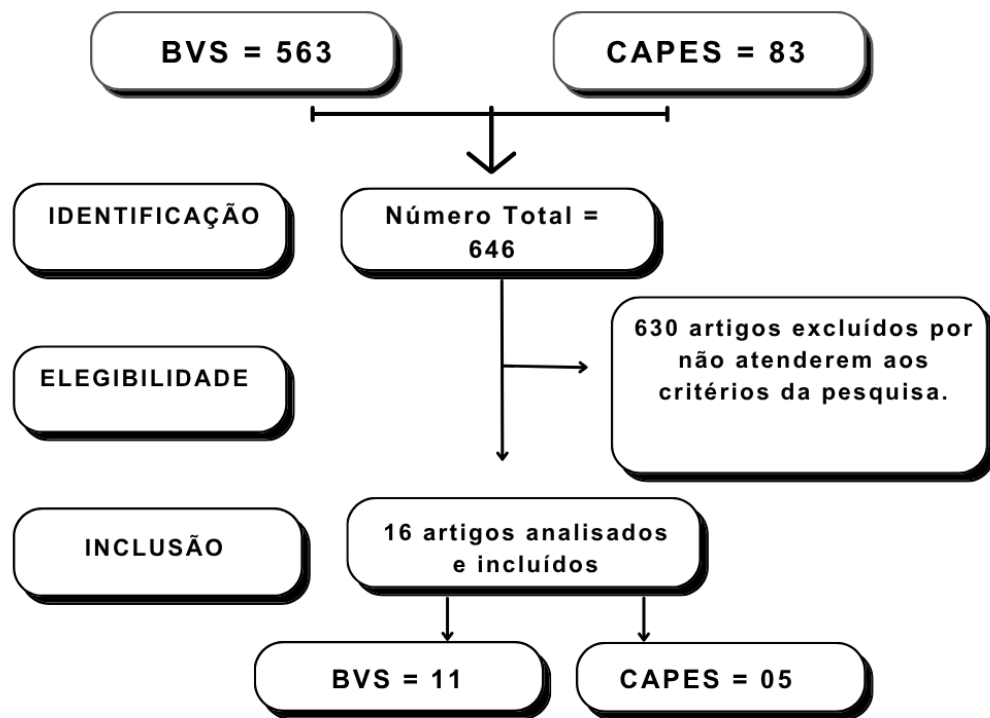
BVS = 563

CAPES = 83

IDENTIFICAÇÃO

Número Total = 646

630 artigos excluídos por não atenderem aos critérios da pesquisa.

ELEGIBILIDADE

INCLUSÃO

16 artigos analisados e incluídos

BVS = 11

CAPES = 05